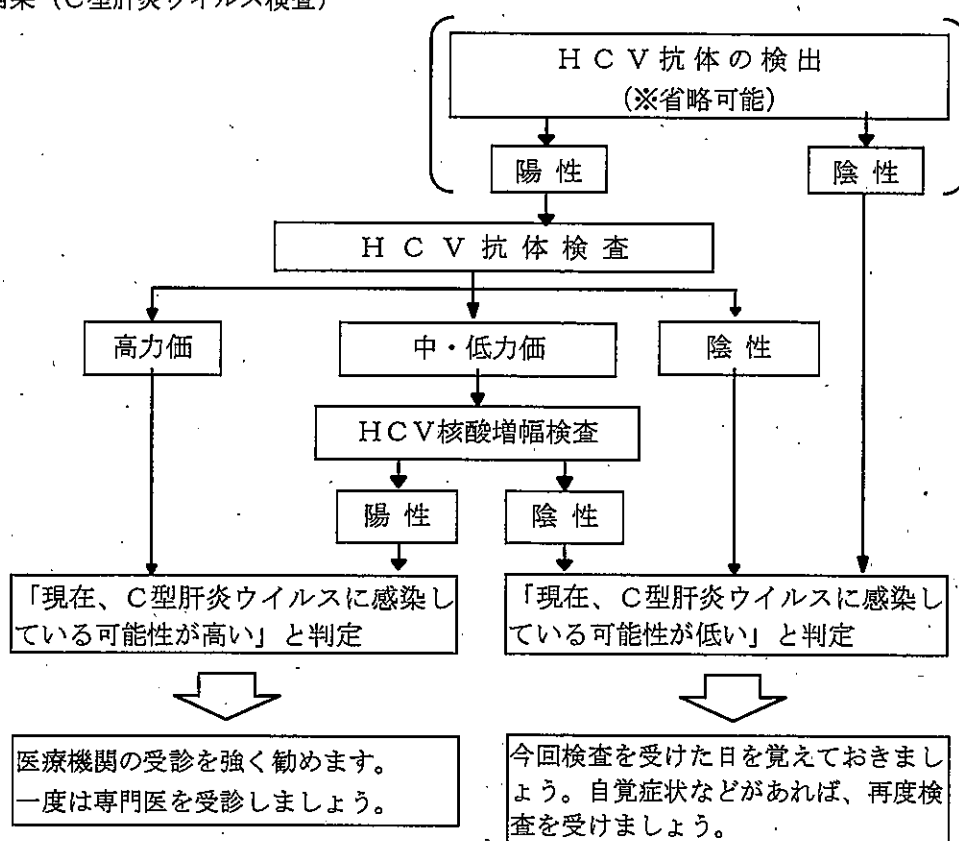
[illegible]染（C型肝炎ウイルス検査）

ＨＣＶ抗体の検出
（※省略可能）

陽 性

陰 性

ＨＣＶ抗体検査

高力価

中・低力価

陰 性

ＨＣＶ核酸増幅検査

陽 性

陰 性

「現在、Ｃ型肝炎ウイルスに感染している可能性が高い」と判定

「現在、Ｃ型肝炎ウイルスに感染している可能性が低い」と判定

医療機関の受診を強く勧めます。一度は専門医を受診しましょう。

今回検査を受けた日を覚えておきましょう。自覚症状などがあれば、再度検査を受けましょう。